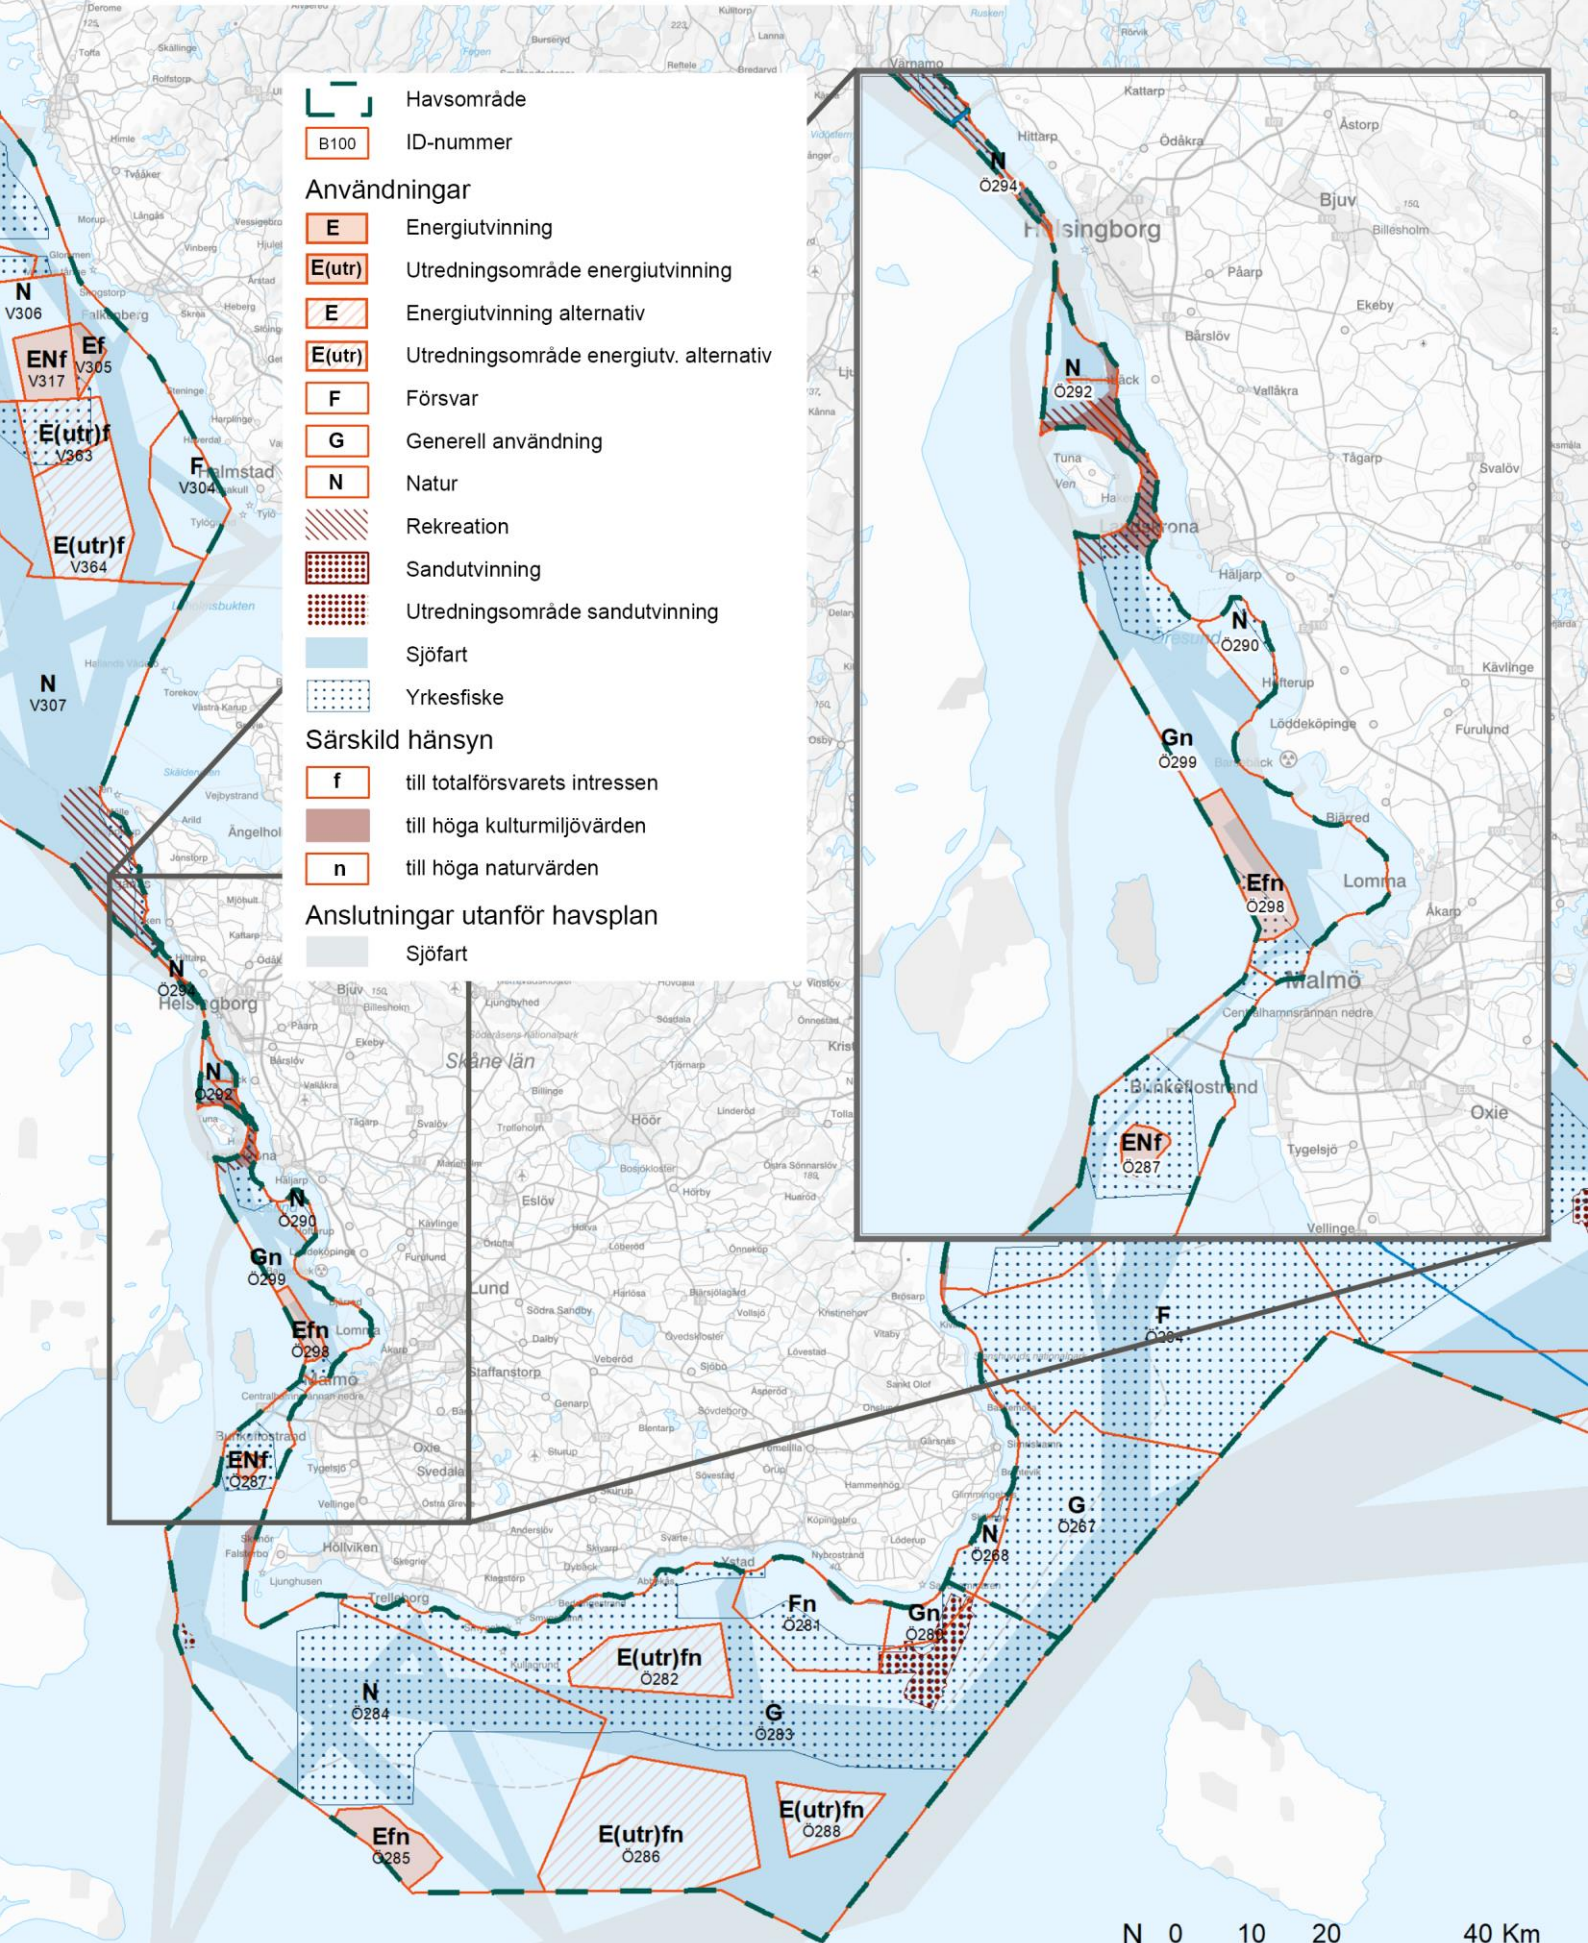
Havsområde
B100 ID-nummer
Användningar
E Energiutvinning
E(utr) Utredningsområde energiutvinning
E Energiutvinning alternativ
E(utr) Utredningsområde energiutv. alternativ
F Försvar
G Generell användning
N Natur
Rekreation
Sandutvinning
Utredningsområde sandutvinning
Sjöfart
Yrkesfiske
Särskild hänsyn
f till totalförsvarets intressen
till höga kulturmiljövärden
n till höga naturvärden
Anslutningar utanför havsplan
Sjöfart

N
V306
ENf
V317
Ef
V305
E(utr)f
V363
F
V304
Halmstad
E(utr)f
V364
N
V307
Ängelholm
N
Ö294
Helsingborg
Skåne län
N
Ö292
N
Ö290
Gn
Ö299
Efn
Ö298
Lomma
Malmö
ENf
Ö287
Lund
Eslöv
Höör
Trelleborg
Ystad
F
Ö264
G
Ö267
N
Ö268
Gn
Ö280
Fn
Ö281
E(utr)fn
Ö282
G
Ö283
N
Ö284
Efn
Ö285
E(utr)fn
Ö286
E(utr)fn
Ö288

Värnamo
Kattarp
Hittarp
Ödåkra
Åstorp
Bjuv
Billesholm
Helsingborg
Påarp
Ekeby
Bårslöv
Vallåkra
Tågarp
Svalöv
Tuna
Ven
Landskrona
Häljarp
Öresund
Hofterup
Kävlinge
Löddeköpinge
Furulund
Barsebäck
Bjärred
Lomma
Åkarp
Malmö
Centralhamnsrännan nedre
Bunkeflostrand
Oxie
Tygelsjö
Vellinge

N 0 10 20 40 Km